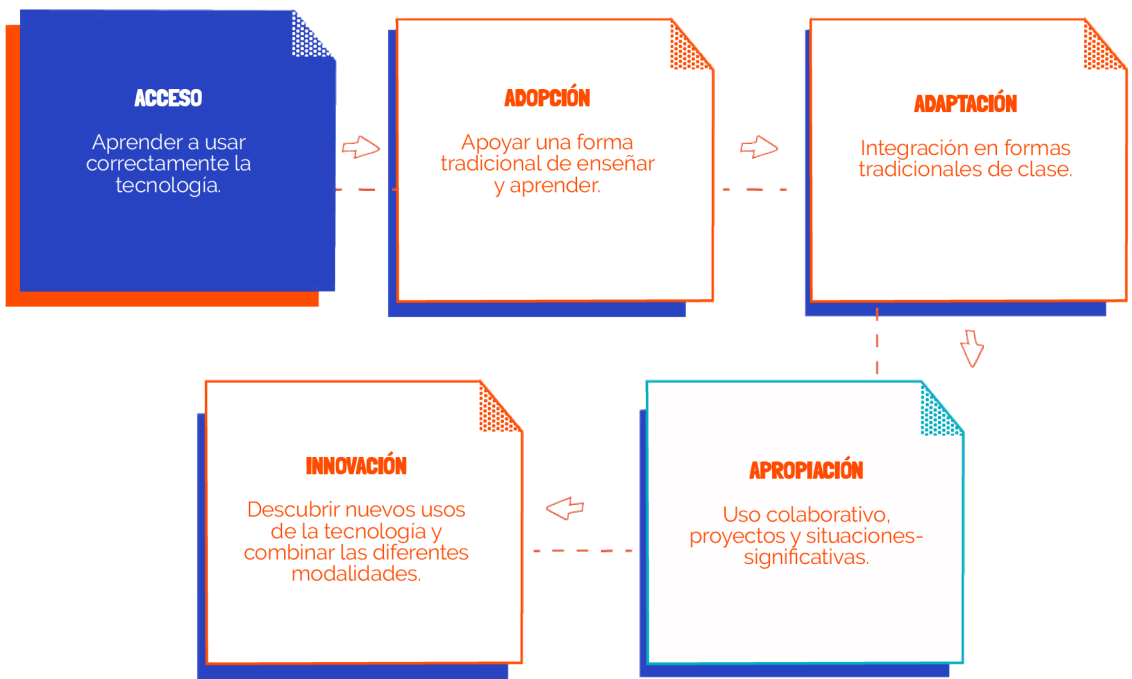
ACCESO

Aprender a usar correctamente la tecnología.

ADOPCIÓN

Apoyar una forma tradicional de enseñar y aprender.

ADAPTACIÓN

Integración en formas tradicionales de clase.

APROPIACIÓN

Uso colaborativo, proyectos y situaciones-significativas.

INNOVACIÓN

Descubrir nuevos usos de la tecnología y combinar las diferentes modalidades.